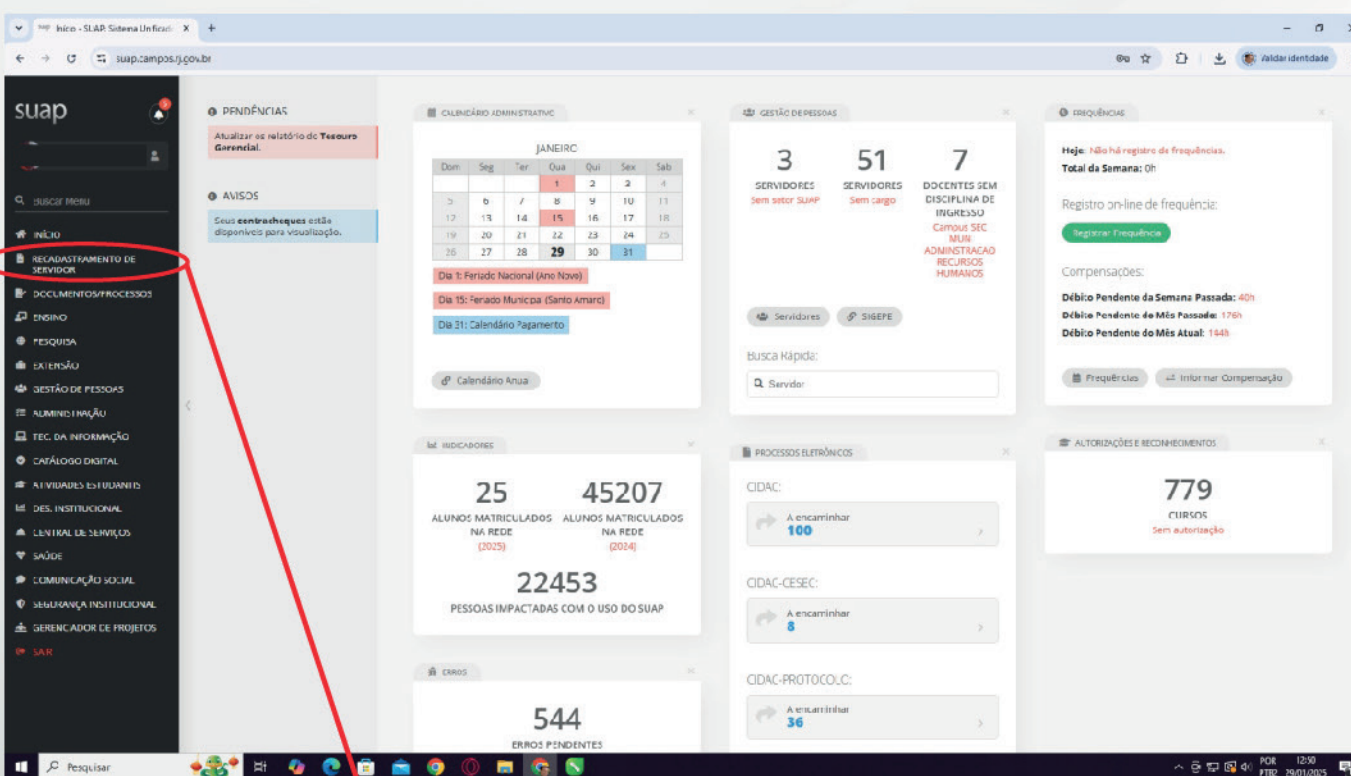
Início - SUAP: Sistema Unificad X +

suap.campos.rj.gov.br

Validar identidade

suap

Buscar Menu

INÍCIO
RECADASTRAMENTO DE SERVIDOR
DOCUMENTOS/PROCESSOS
ENSINO
PESQUISA
EXTENSÃO
GESTÃO DE PESSOAS
ADMINISTRAÇÃO
TEC. DA INFORMAÇÃO
CATÁLOGO DIGITAL
ATIVIDADES ESTUDANTIS
DES. INSTITUCIONAL
CENTRAL DE SERVIÇOS
SAÚDE
COMUNICAÇÃO SOCIAL
SEGURANÇA INSTITUCIONAL
GERENCIADOR DE PROJETOS
SAR

PENDÊNCIAS

Atualizar os relatório de Tesouro Gerencial.

AVISOS

Seus contracheques estão disponíveis para visualização.

CALENDÁRIO ADMINISTRATIVO

JANEIRO

| Dom | Seg | Ter | Qua | Qui | Sex | Sab |
|---|---|---|---|---|---|---|
| | | | 1 | 2 | 3 | 4 |
| 5 | 6 | 7 | 8 | 9 | 10 | 11 |
| 12 | 13 | 14 | 15 | 16 | 17 | 18 |
| 19 | 20 | 21 | 22 | 23 | 24 | 25 |
| 26 | 27 | 28 | 29 | 30 | 31 | |

Dia 1: Feriado Nacional (Ano Novo)
Dia 15: Feriado Municipal (Santo Amaro)
Dia 31: Calendário Pagamento

Calendário Anual

GESTÃO DE PESSOAS

3
SERVIDORES
Sem setor SUAP

51
SERVIDORES
Sem cargo

7
DOCENTES SEM DISCIPLINA DE INGRESSO
Campus SEC MUN ADMINSTRACAO RECURSOS HUMANOS

Servidores
SIGEPE

Busca Rápida:

Servidor

FREQUÊNCIAS

Hoje: Não há registro de frequências.
Total da Semana: 0h

Registro on-line de frequência:

Registrar Frequência

Compensações:

Débito Pendente da Semana Passada: 40h
Débito Pendente do Mês Passado: 176h
Débito Pendente do Mês Atual: 144h

Frequências
Informar Compensação

INDICADORES

25
ALUNOS MATRICULADOS NA REDE
(2025)

45207
ALUNOS MATRICULADOS NA REDE
(2024)

22453
PESSOAS IMPACTADAS COM O USO DO SUAP

PROCESSOS ELETRÔNICOS

CIDAC:
A encaminhar
100

CIDAC-CESEC:
A encaminhar
8

CIDAC-PROTOCOLO:
A encaminhar
36

AUTORIZAÇÕES E RECONHECIMENTOS

779
CURSOS
Sem autorização

ERROS

544
ERROS PENDENTES

Pesquisar

POR PTB2 12:50 29/01/2025